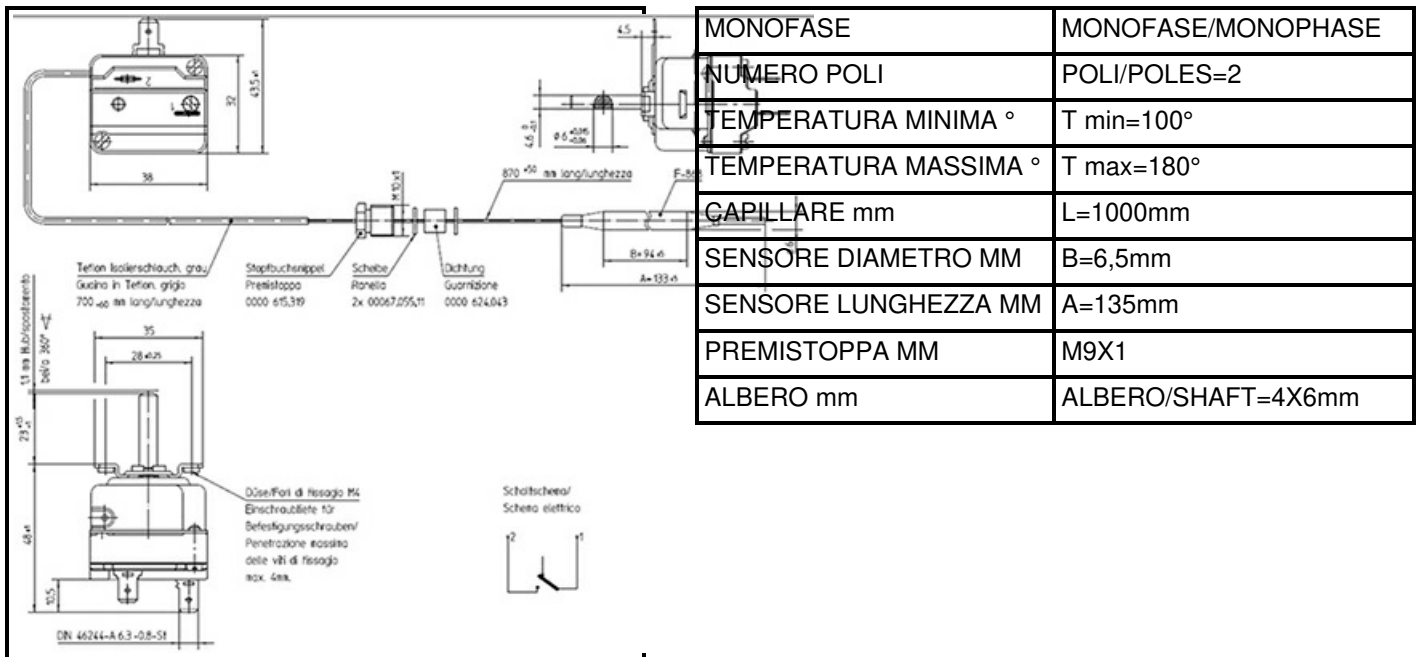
| MONOFASE | MONOFASE/MONOPHASE |
|---|---|
| NUMERO POLI | POLI/POLES=2 |
| TEMPERATURA MINIMA ° | T min=100° |
| TEMPERATURA MASSIMA ° | T max=180° |
| CAPILLARE mm | L=1000mm |
| SENSORE DIAMETRO MM | B=6,5mm |
| SENSORE LUNGHEZZA MM | A=135mm |
| PREMISTOPPA MM | M9X1 |
| ALBERO mm | ALBERO/SHAFT=4X6mm |

2

1

43,5

32

38

4,5

4,6

ø 6

870 +50 mm lang/lunghezza

F-8

M 10 x1

B= 94

A= 133

Teflon Isolierschlauch, grau
Guaina in Teflon, grigio
700 -60 mm lang/lunghezza

Stopfbuchsnippel
Premistoppa
0000 615,319

Scheibe
Ranella
2x 00067,055,11

Dichtung
Guarnizione
0000 624,043

35

28

1,1 mm Hub/spostamento
bei/a 360° ∢

23

48

10,5

Düse/Fori di fissaggio M4
Einschraubtiefe für
Befestigungsschrauben/
Penetrazione massima
delle viti di fissaggio
max. 4mm.

Schaltschema/
Schema elettrico

2

1

DIN 46244-A 6,3-0,8-St